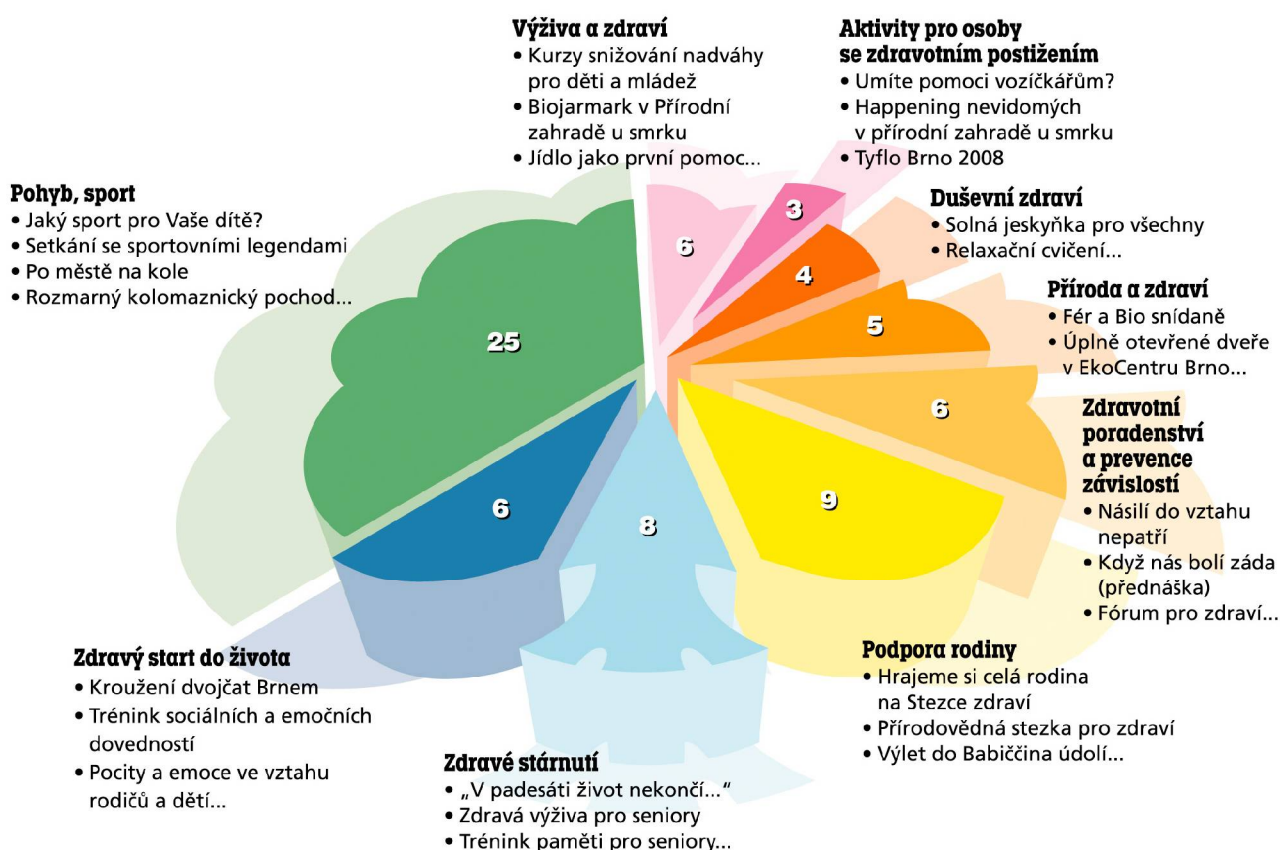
Výživa a zdraví
• Kurzy snižování nadváhy pro děti a mládež
• Biojarmark v Přírodní zahradě u smrku
• Jídlo jako první pomoc...

Aktivity pro osoby se zdravotním postižením
• Umíte pomoci vozíčkářům?
• Happening nevidomých v přírodní zahradě u smrku
• Tyflo Brno 2008

Pohyb, sport
• Jaký sport pro Vaše dítě?
• Setkání se sportovními legendami
• Po městě na kole
• Rozmarný kolomaznický pochod...

Duševní zdraví
• Solná jeskyňka pro všechny
• Relaxační cvičení...

Příroda a zdraví
• Fér a Bio snídaně
• Úplně otevřené dveře v EkoCentru Brno...

6

3

4

5

25

6

Zdravotní poradenství a prevence závislostí
• Násilí do vztahu nepatří
• Když nás bolí záda (přednáška)
• Fórum pro zdraví...

6

8

9

Zdravý start do života
• Kroužení dvojčat Brnem
• Trénink sociálních a emočních dovedností
• Pocity a emoce ve vztahu rodičů a dětí...

Podpora rodiny
• Hrajeme si celá rodina na Stezce zdraví
• Přírodovědná stezka pro zdraví
• Výlet do Babiččina údolí...

Zdravé stárnutí
• „V padesáti život nekončí...“
• Zdravá výživa pro seniory
• Trénink paměti pro seniory...